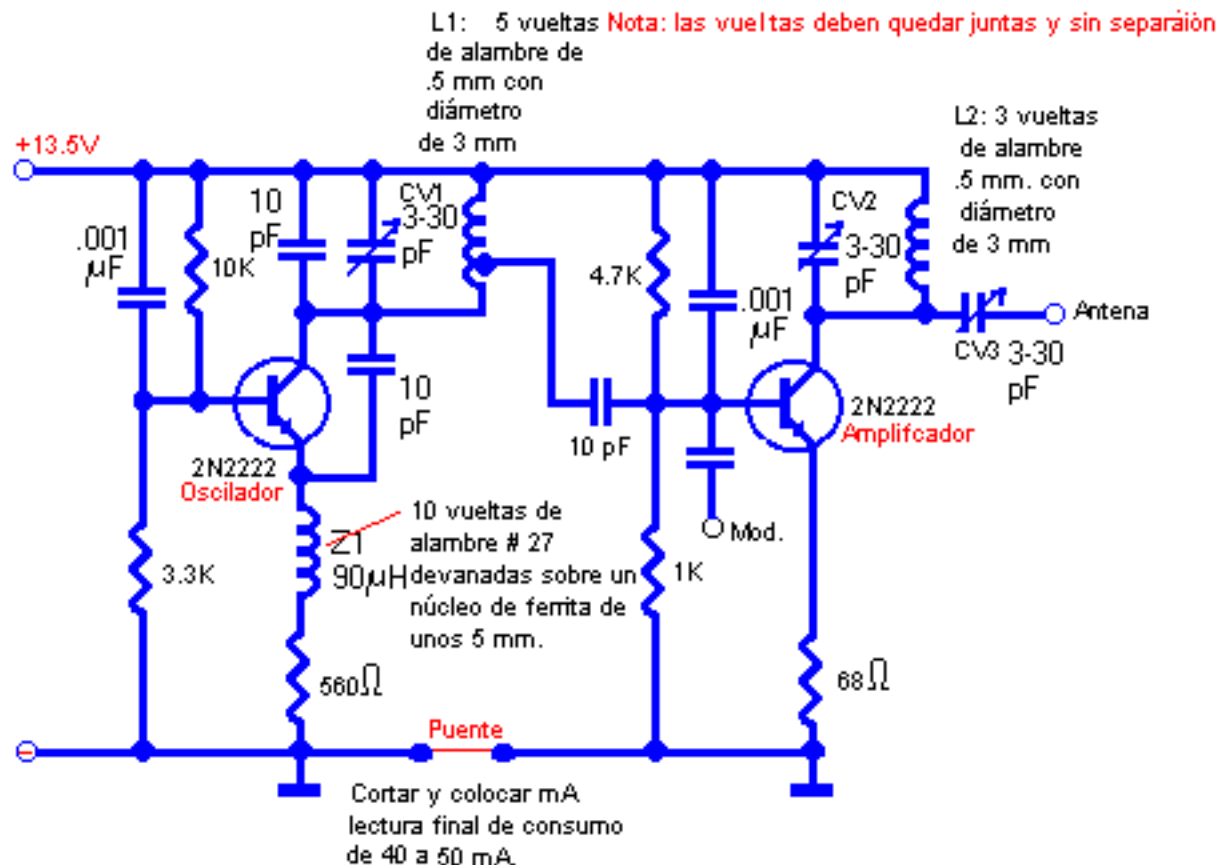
L1: 5 vueltas Nota: las vueltas deben quedar juntas y sin separaiòn de alambre de .5 mm con diámetro de 3 mm

L2: 3 vueltas de alambre .5 mm. con diámetro de 3 mm

+13.5V

.001 µF

10K

10 pF

CV1 3-30 pF

4.7K

.001 µF

CV2 3-30 pF

Antena

CV3 3-30 pF

10 pF

10 pF

2N2222 Amplifcador

2N2222 Oscilador

3.3K

Z1 90µH

10 vueltas de alambre # 27 devanadas sobre un núcleo de ferrita de unos 5 mm.

Mod.

1K

560Ω

68Ω

Puente

Cortar y colocar mA lectura final de consumo de 40 a 50 mA.